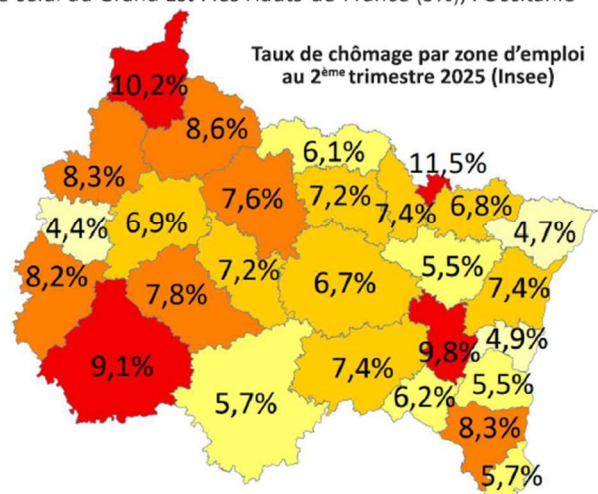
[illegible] Grand Est / Hauts-de-France (9%), l'Occitanie

Taux de chômage par zone d'emploi au 2$^{ème}$ trimestre 2025 (Insee)

10,2%
8,6%
8,3%
6,1%
11,5%
7,6%
7,2%
7,4%
6,8%
4,4%
6,9%
4,7%
7,2%
5,5%
8,2%
7,8%
6,7%
7,4%
9,8%
4,9%
9,1%
7,4%
5,5%
5,7%
6,2%
8,3%
5,7%